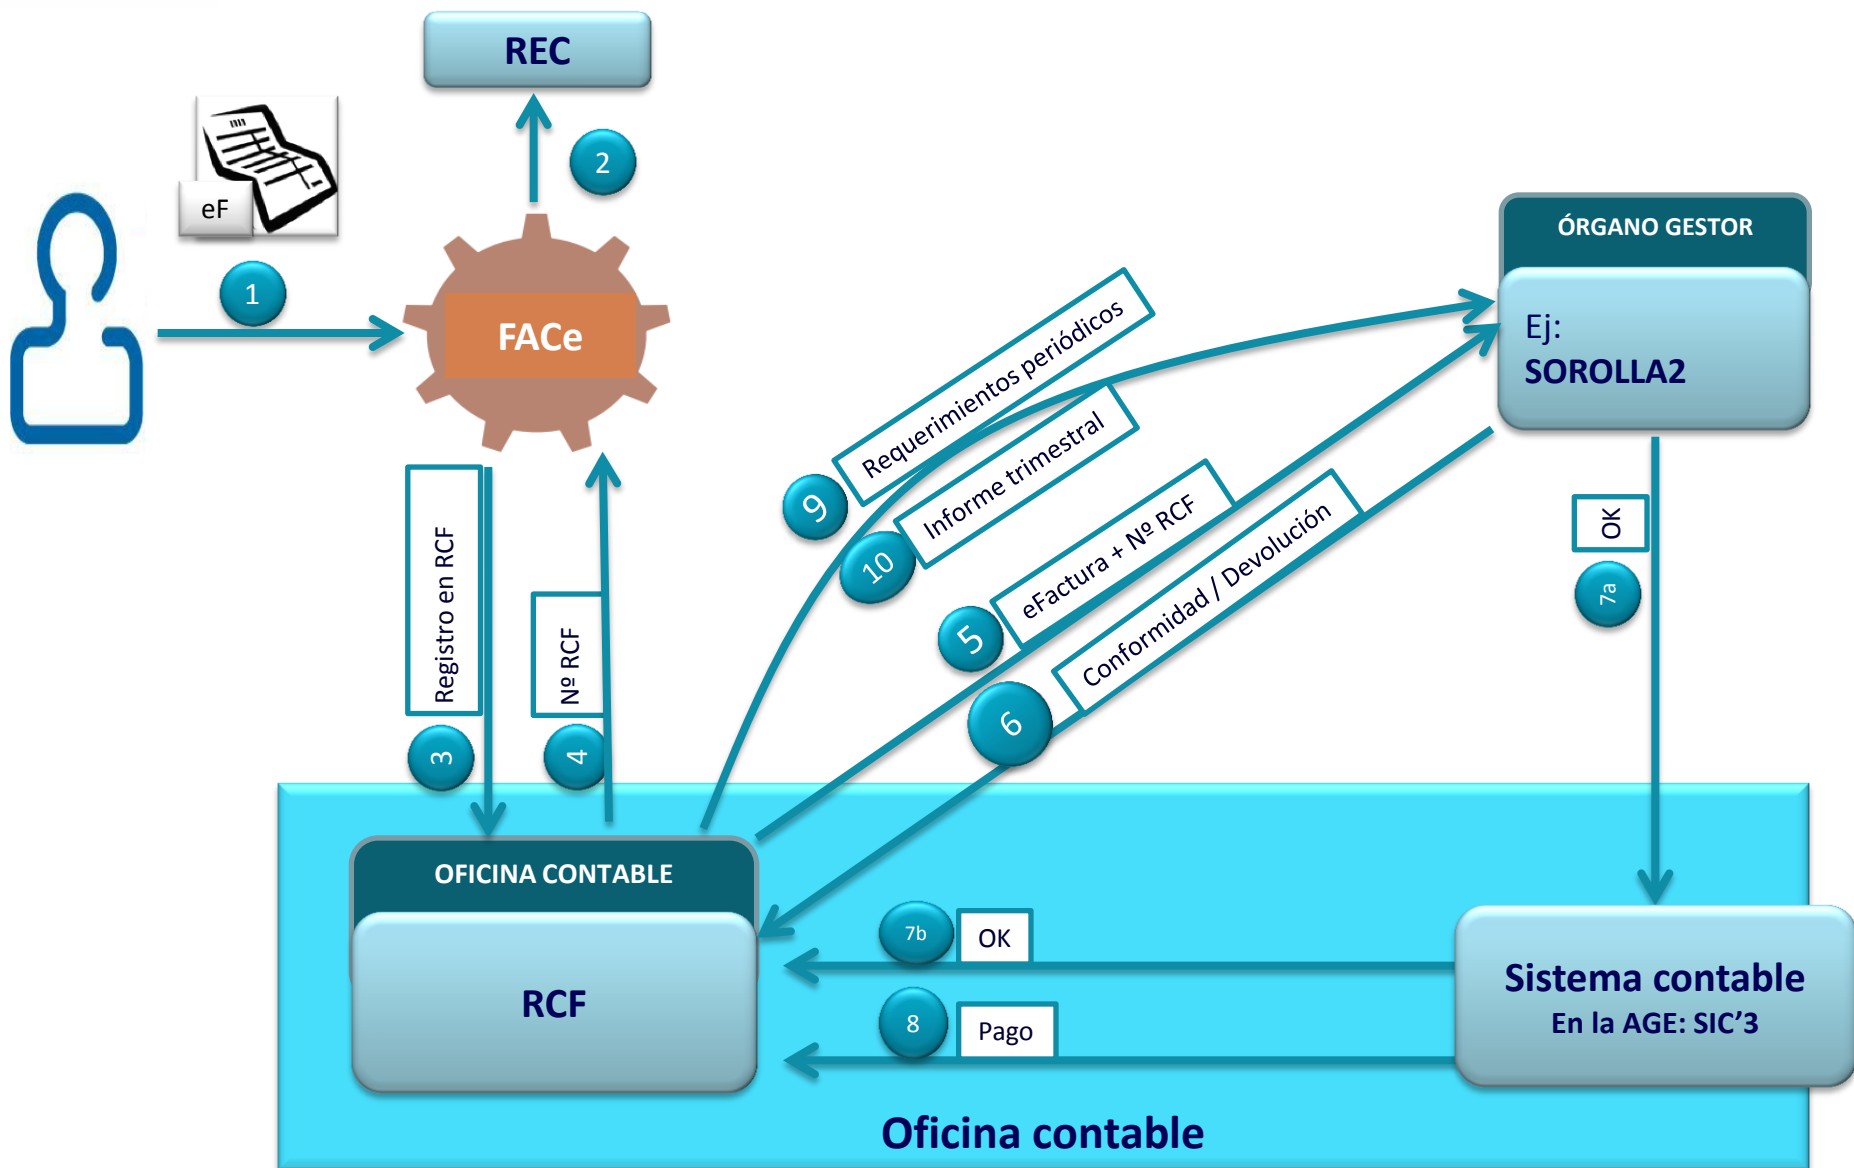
REC

eF

1

2

FACe

ÓRGANO GESTOR

Ej:
SOROLLA2

Requerimientos periódicos

9

Informe trimestral

10

eFactura + Nº RCF

5

Conformidad / Devolución

6

Registro en RCF

3

Nº RCF

4

OK

7a

OFICINA CONTABLE

RCF

7b

OK

8

Pago

Sistema contable
En la AGE: SIC'3

Oficina contable